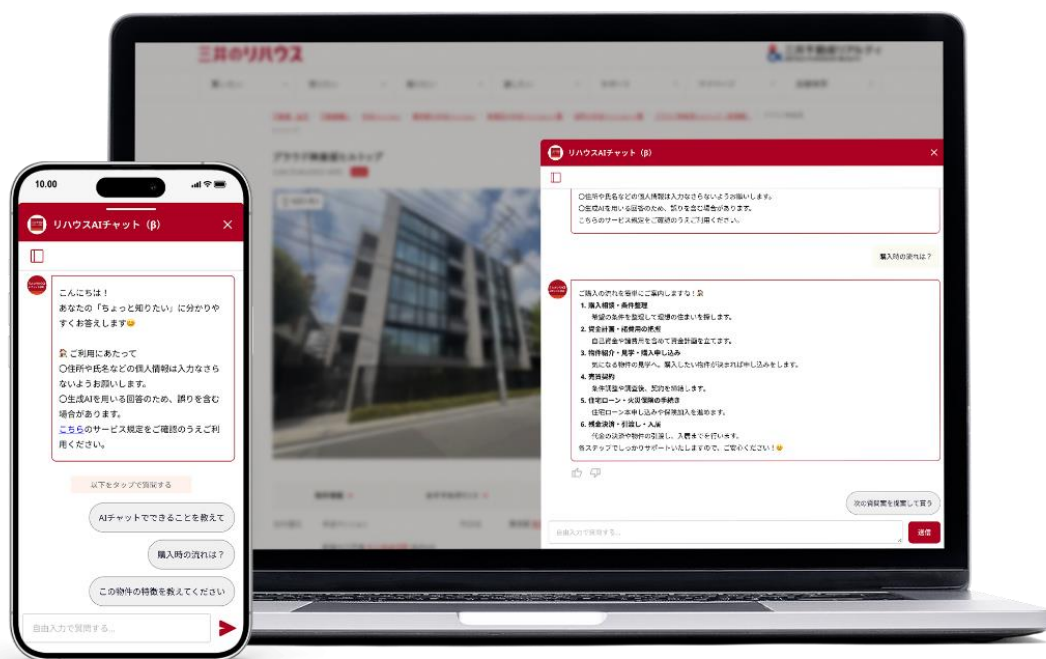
三井のリハウス

10:00

リハウスAIチャット（β）

こんにちは！
あなたの「ちょっと知りたい」に分かりやすくお答えします😊

ご利用にあたって
〇住所や氏名などの個人情報は入力なさらないようお願いします。
〇生成AIを用いる回答のため、誤りを含む場合があります。
こちらのサービス規定をご確認のうえご利用ください。

以下をタップで質問する

AIチャットでできることを教えて

購入時の流れは？

この物件の特徴を教えてください

自由入力で質問する...

リハウスAIチャット（β）

〇住所や氏名などの個人情報は入力なさらないようお願いします。
〇生成AIを用いる回答のため、誤りを含む場合があります。
こちらのサービス規定をご確認のうえご利用ください。

購入時の流れは？

ご購入の流れを簡単にご案内しますね！
1. 購入相談・条件整理
希望の条件を整理して理想の住まいを探します。
2. 資金計画・諸費用の把握
自己資金や諸費用を含めて資金計画を立てます。
3. 物件紹介・見学・購入申し込み
気になる物件の見学へ。購入したい物件が決まれば申し込みをします。
4. 売買契約
条件調整や調査後、契約を締結します。
5. 住宅ローン・火災保険の手続き
住宅ローン本申し込みや保険加入を進めます。
6. 残金決済・引渡し・入居
代金の決済や物件の引渡し、入居までを行います。
各ステップでしっかりサポートいたしますので、ご安心ください！😊

次の質問を提案して貰う

自由入力で質問する...

送信